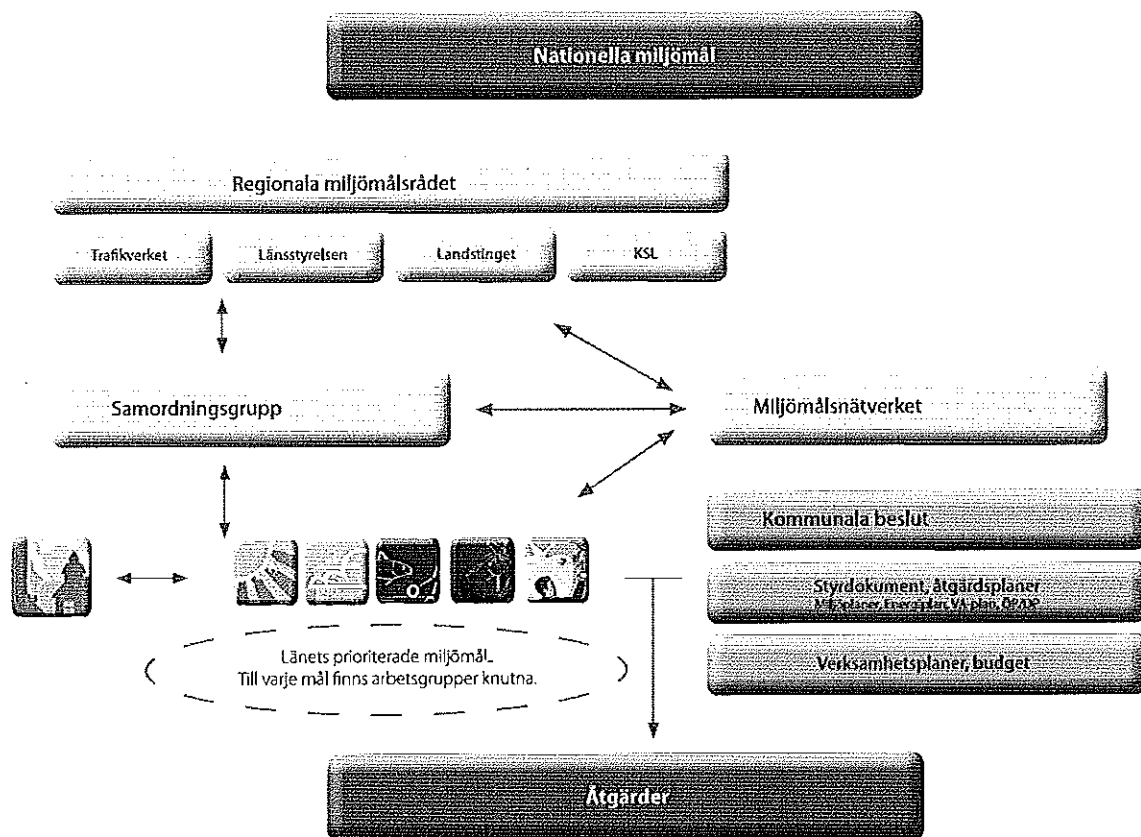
Nationella miljömål

Regionala miljömålsrådet

Trafikverket

Länsstyrelsen

Landstinget

KSL

Samordningsgrupp

Miljömålsnätverket

Kommunala beslut

Styrdokument, åtgärdsplaner
Miljöplaner, Energiplan, VA-plan, ÖP, ÖK

Verksamhetsplaner, budget

Länets prioriterade miljömål.
Till varje mål finns arbetsgrupper knutna.

Åtgärder